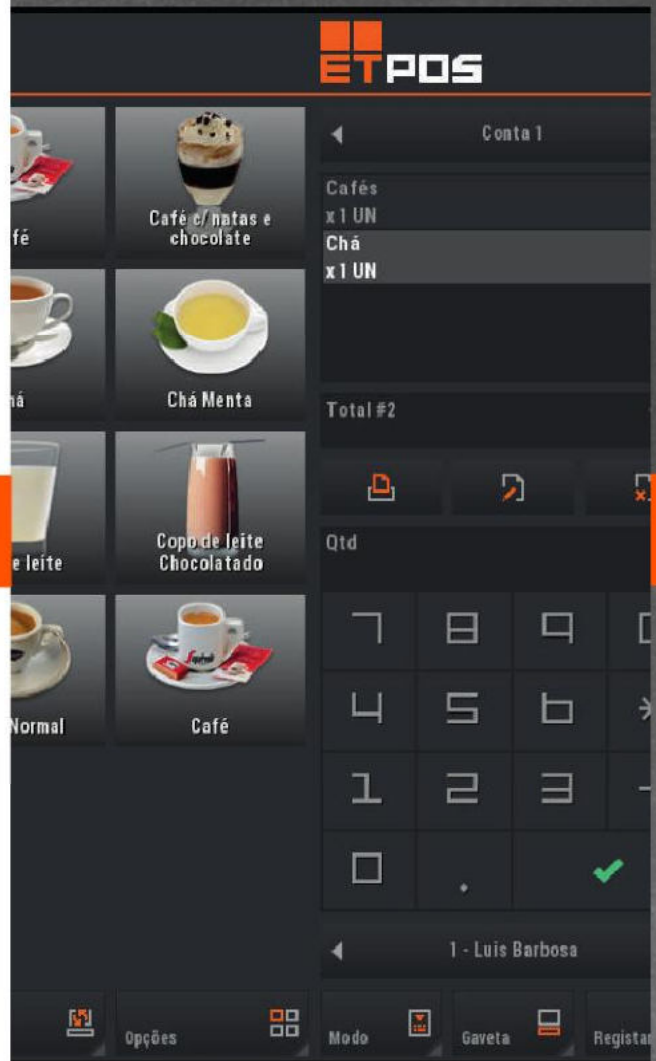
ETPOS

fé

Café c/ natas e chocolate

há

Chá Menta

e leite

Copo de leite Chocolatado

Normal

Café

Conta 1

Cafés
x 1 UN
Chá
x 1 UN

Total #2

Qtd

7
8
9
4
5
6
1
2
3
0
.

1 - Luis Barbosa

Opções

Modo

Gaveta

Regista